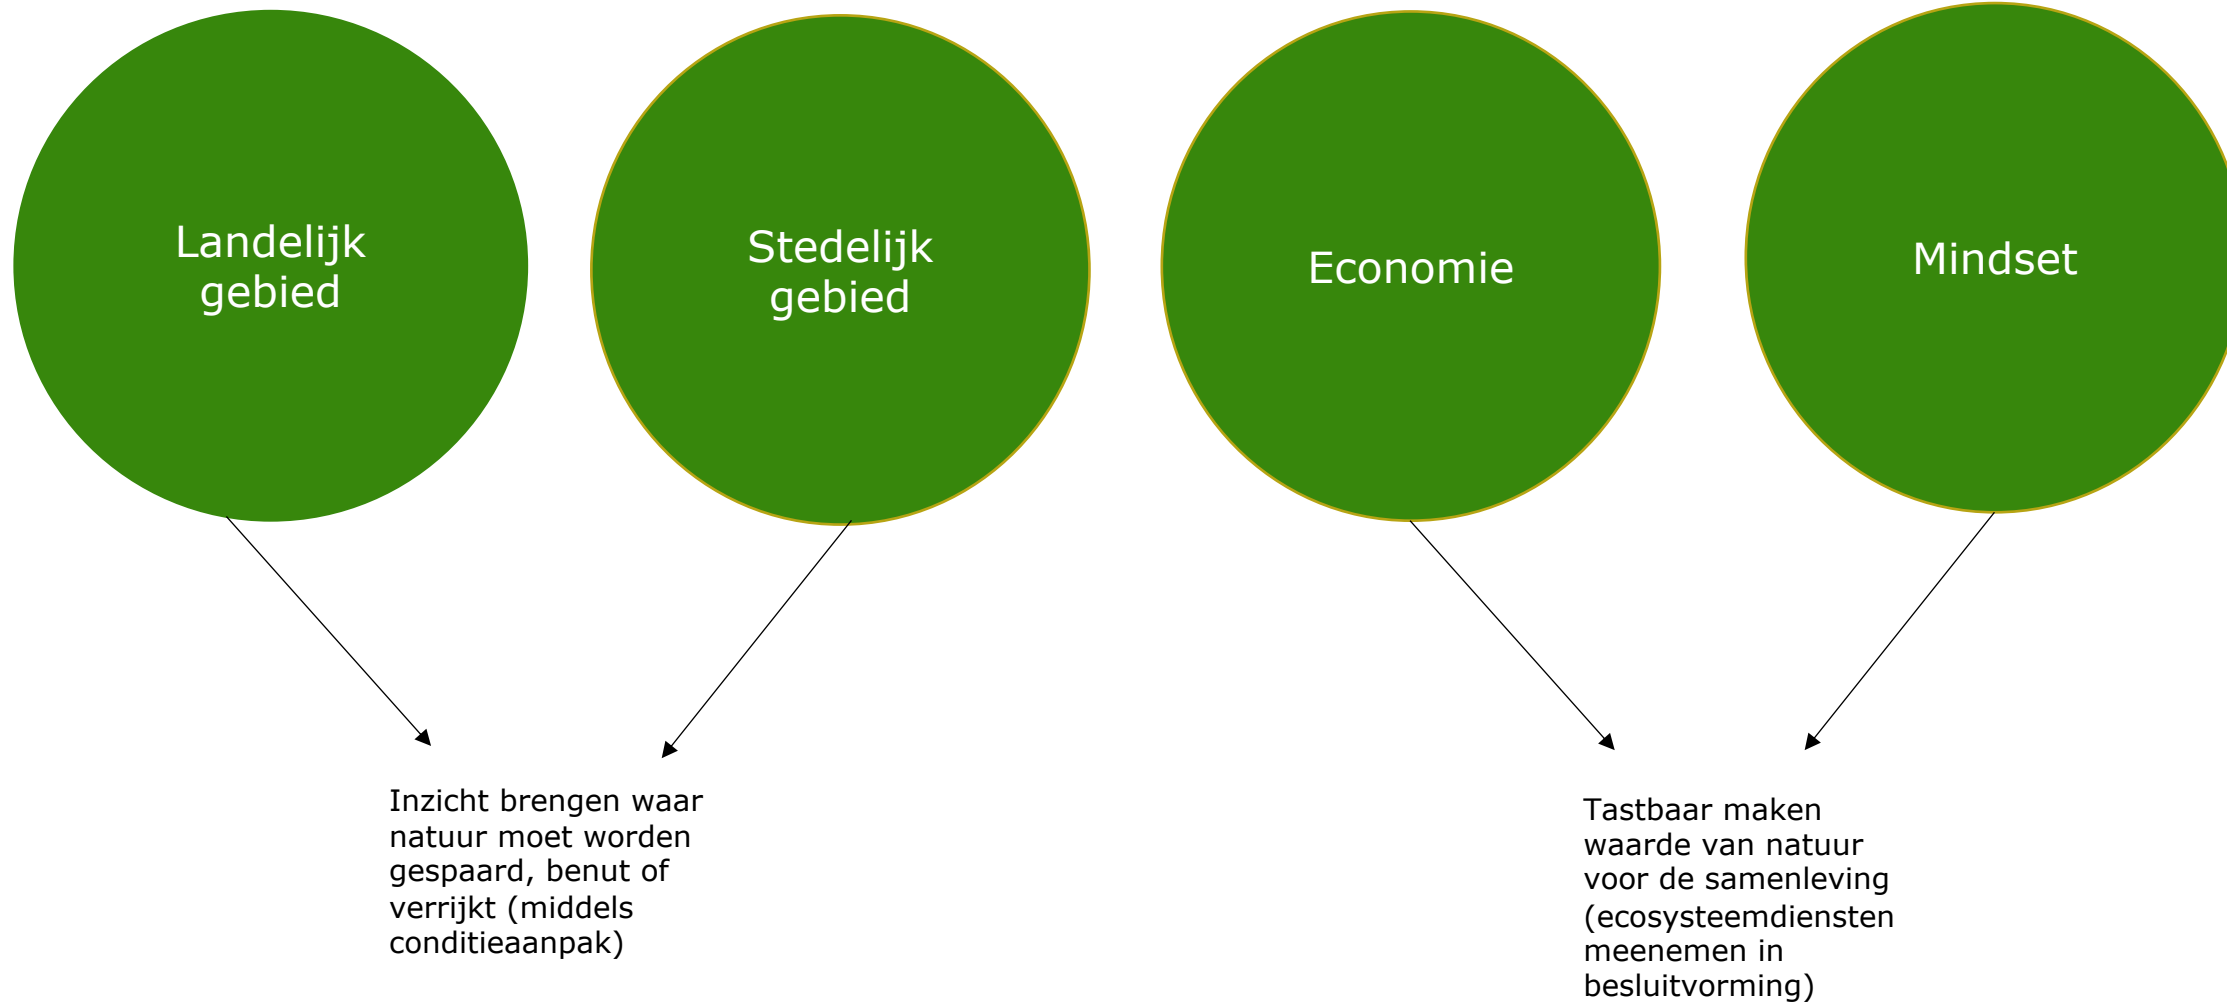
Landelijk gebied

Stedelijk gebied

Economie

Mindset

Inzicht brengen waar natuur moet worden gespaard, benut of verrijkt (middels conditieaanpak)

Tastbaar maken waarde van natuur voor de samenleving (ecosysteemdiensten meenemen in besluitvorming)